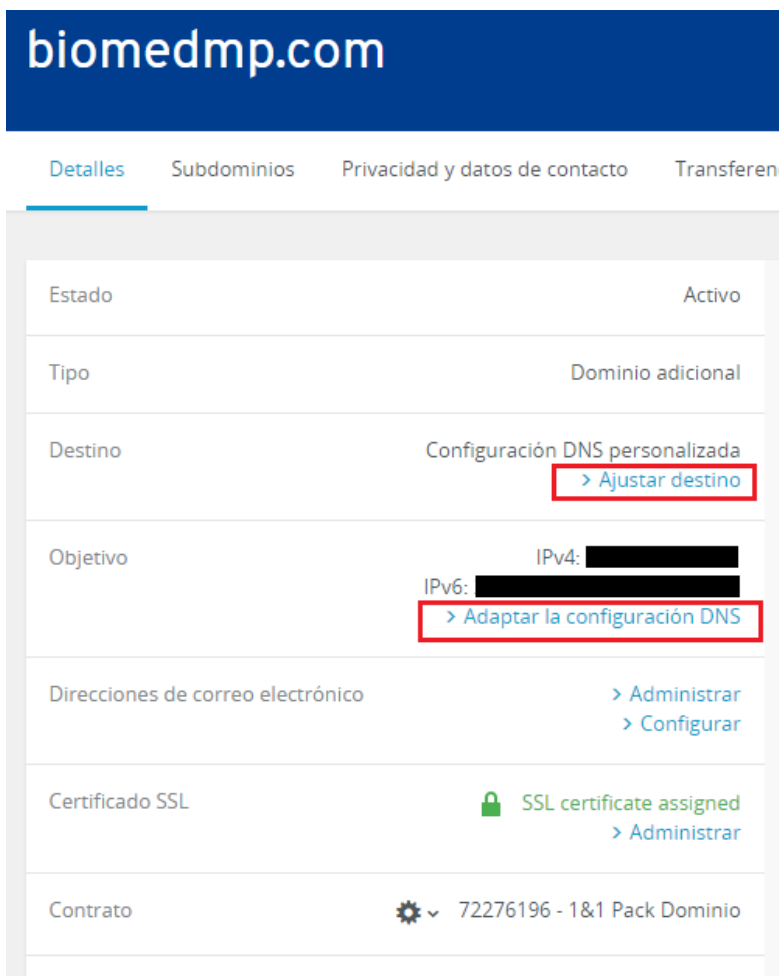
biomedmp.com

Detalles Subdominios Privacidad y datos de contacto Transferen

| | |
|---|---|
| Estado | Activo |
| Tipo | Dominio adicional |
| Destino | Configuración DNS personalizada > Ajustar destino |
| Objetivo | IPv4: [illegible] IPv6: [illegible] > Adaptar la configuración DNS |
| Direcciones de correo electrónico | > Administrar > Configurar |
| Certificado SSL | SSL certificate assigned > Administrar |
| Contrato | 72276196 - 1&1 Pack Dominio |